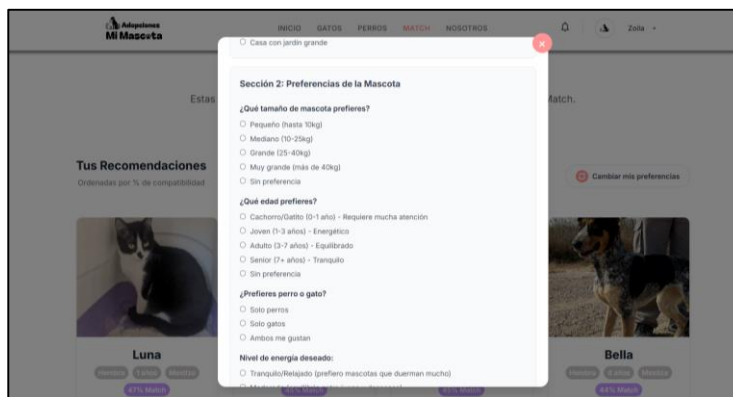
Adopciones Mi Mascota

INICIO GATOS PERROS MATCH NOSOTROS

Zoila

Estas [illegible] Match.

Tus Recomendaciones

Ordenadas por % de compatibilidad

Cambiar mis preferencias

Casa con jardín grande

Sección 2: Preferencias de la Mascota

¿Qué tamaño de mascota prefieres?

Pequeño (hasta 10kg)

Mediano (10-25kg)

Grande (25-40kg)

Muy grande (más de 40kg)

Sin preferencia

¿Qué edad prefieres?

Cachorro/Gatito (0-1 año) - Requiere mucha atención

Joven (1-3 años) - Energético

Adulto (3-7 años) - Equilibrado

Senior (7+ años) - Tranquilo

Sin preferencia

¿Prefieres perro o gato?

Solo perros

Solo gatos

Ambos me gustan

Nivel de energía deseado:

Tranquilo/Relajado (prefiero mascotas que duerman mucho)

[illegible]

Luna

Hembra 1 años Mestizo

47% Match

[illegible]

Bella

Hembra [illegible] años Mestizo

44% Match